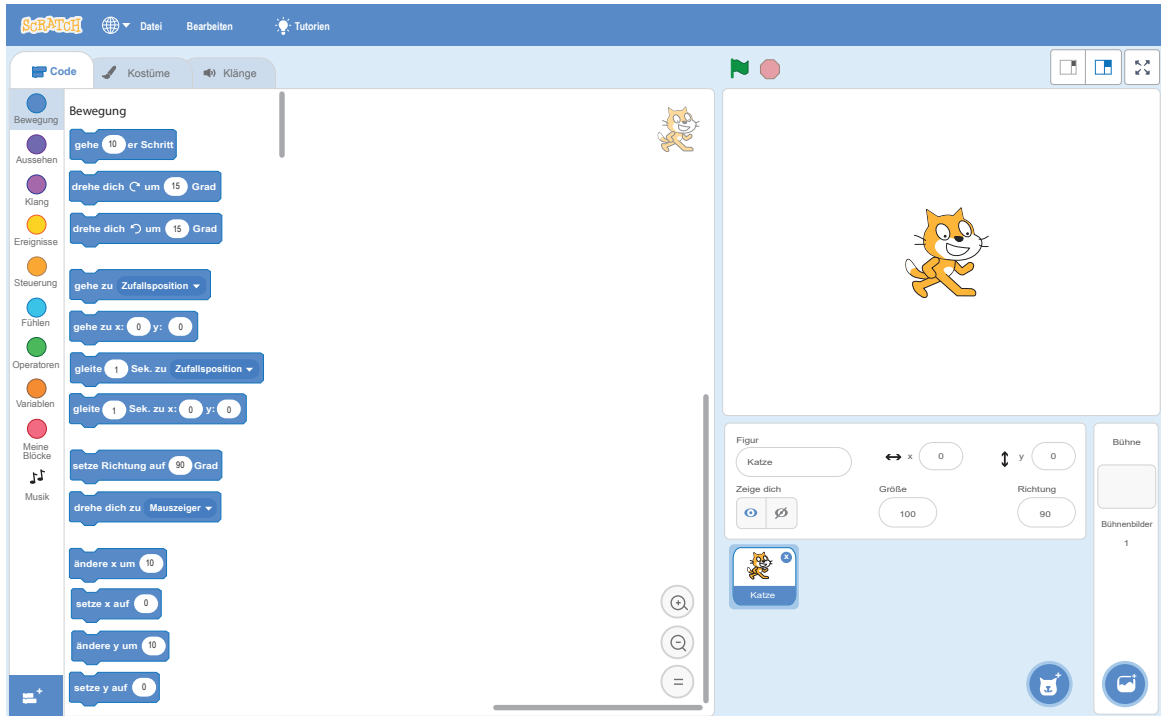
SCRATCH Datei Bearbeiten Tutorien

Code Kostüme Klänge

Bewegung
Aussehen
Klang
Ereignisse
Steuerung
Fühlen
Operatoren
Variablen
Meine Blöcke
Musik

Bewegung

gehe 10 er Schritt

drehe dich ↻ um 15 Grad

drehe dich ↺ um 15 Grad

gehe zu Zufallsposition

gehe zu x: 0 y: 0

gleite 1 Sek. zu Zufallsposition

gleite 1 Sek. zu x: 0 y: 0

setze Richtung auf 90 Grad

drehe dich zu Mauszeiger

ändere x um 10

setze x auf 0

ändere y um 10

setze y auf 0

Figur Katze
x 0
y 0
Zeige dich
Größe 100
Richtung 90

Bühne
Bühnenbilder
1

Katze